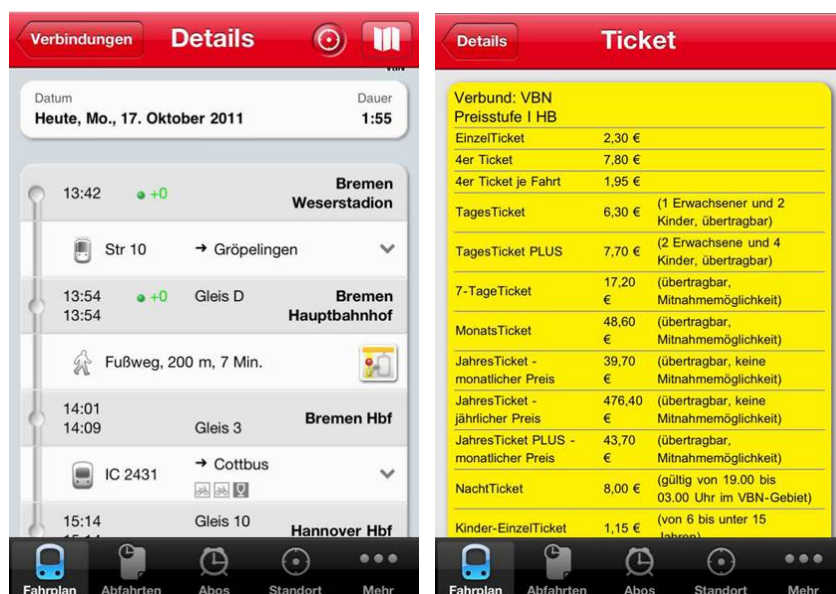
Verbindungen Details

Datum
Heute, Mo., 17. Oktober 2011

Dauer
1:55

13:42 +0 Bremen Weserstadion

Str 10 → Gröpelingen

13:54 +0 Gleis D
13:54
Bremen Hauptbahnhof

Fußweg, 200 m, 7 Min.

14:01
14:09
Gleis 3
Bremen Hbf

IC 2431 → Cottbus

15:14 Gleis 10 Hannover Hbf

Fahrplan Abfahrten Abos Standort Mehr

Details Ticket

Verbund: VBN
Preisstufe I HB

| | | |
|---|---|---|
| EinzelTicket | 2,30 € | |
| 4er Ticket | 7,80 € | |
| 4er Ticket je Fahrt | 1,95 € | |
| TagesTicket | 6,30 € | (1 Erwachsener und 2 Kinder, übertragbar) |
| TagesTicket PLUS | 7,70 € | (2 Erwachsene und 4 Kinder, übertragbar) |
| 7-TageTicket | 17,20 € | (übertragbar, Mitnahmemöglichkeit) |
| MonatsTicket | 48,60 € | (übertragbar, Mitnahmemöglichkeit) |
| JahresTicket - monatlicher Preis | 39,70 € | (übertragbar, keine Mitnahmemöglichkeit) |
| JahresTicket - jährlicher Preis | 476,40 € | (übertragbar, keine Mitnahmemöglichkeit) |
| JahresTicket PLUS - monatlicher Preis | 43,70 € | (übertragbar, Mitnahmemöglichkeit) |
| NachtTicket | 8,00 € | (gültig von 19.00 bis 03.00 Uhr im VBN-Gebiet) |
| Kinder-EinzelTicket | 1,15 € | (von 6 bis unter 15 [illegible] |

Fahrplan Abfahrten Abos Standort Mehr